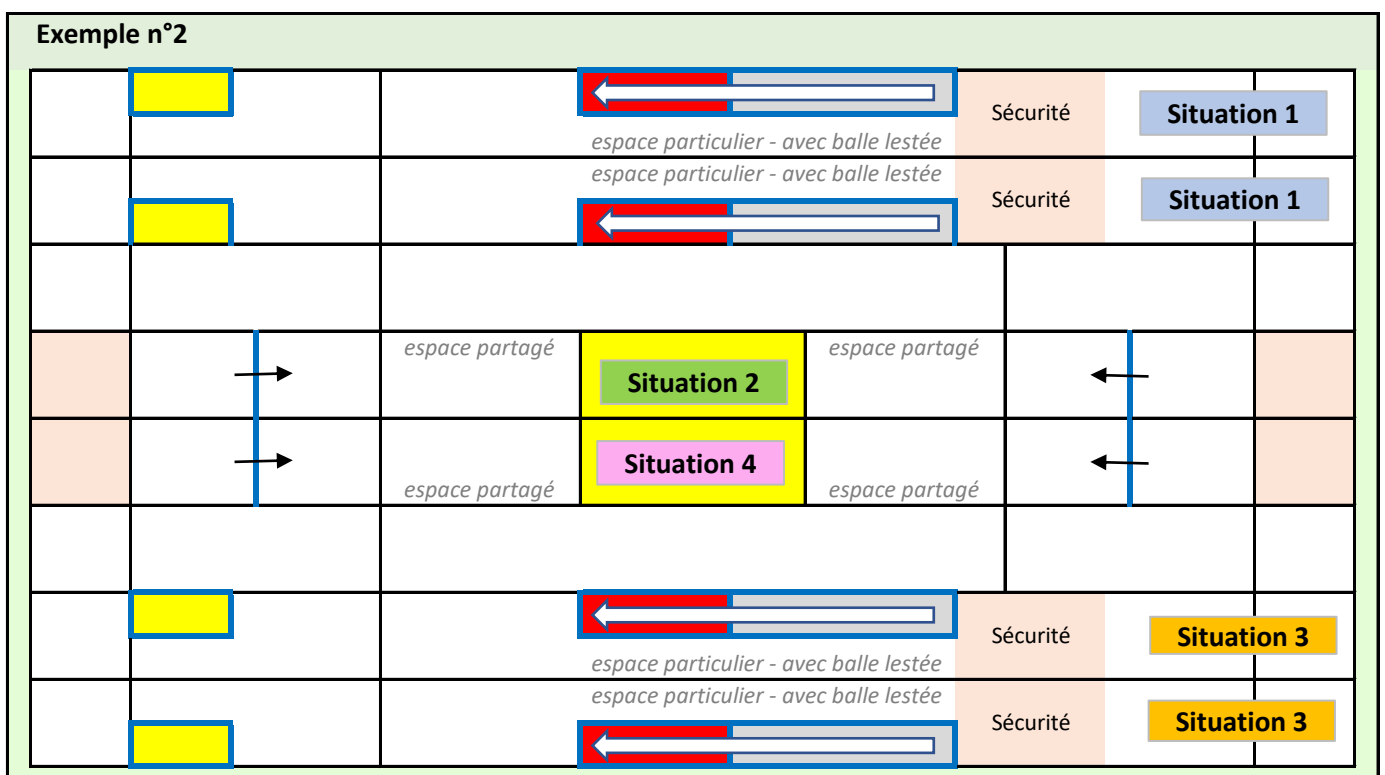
Exemple n°2

Sécurité

Situation 1

espace particulier - avec balle lestée

espace particulier - avec balle lestée

Sécurité

Situation 1

espace partagé

espace partagé

Situation 2

Situation 4

espace partagé

espace partagé

Sécurité

Situation 3

espace particulier - avec balle lestée

espace particulier - avec balle lestée

Sécurité

Situation 3